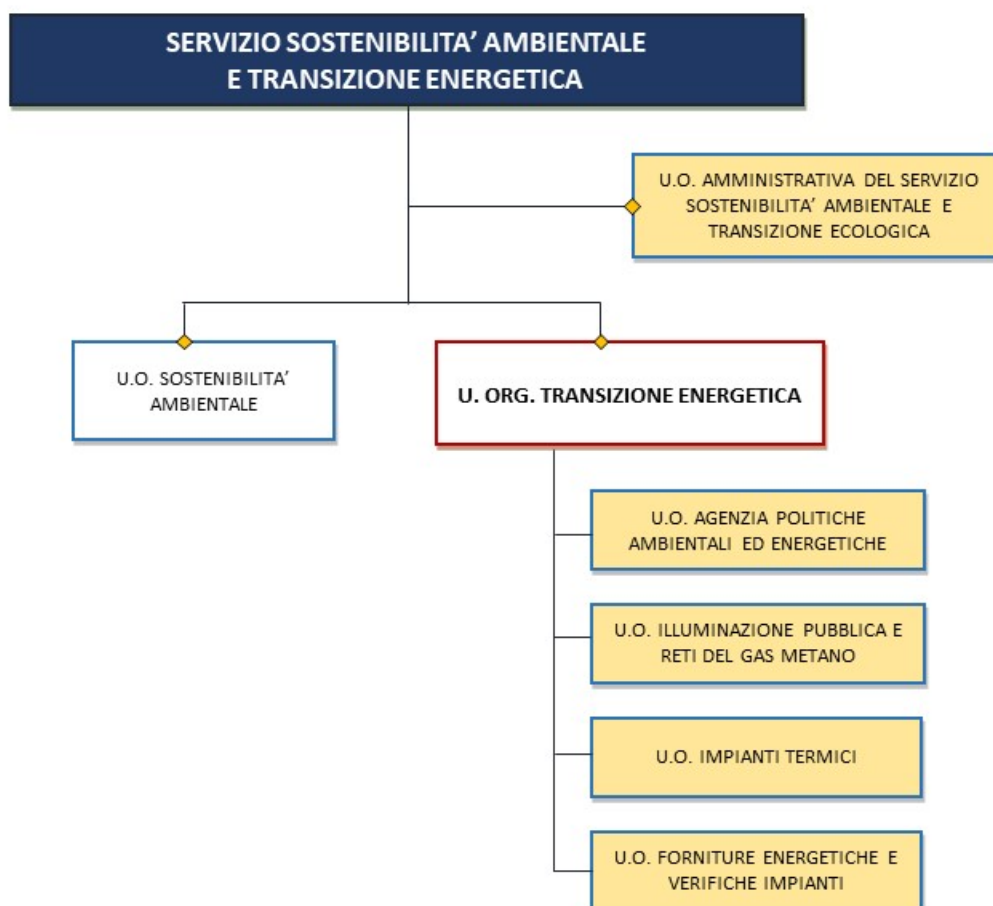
SERVIZIO SOSTENIBILITA' AMBIENTALE E TRANSIZIONE ENERGETICA

U.O. AMMINISTRATIVA DEL SERVIZIO SOSTENIBILITA' AMBIENTALE E TRANSIZIONE ECOLOGICA

U.O. SOSTENIBILITA' AMBIENTALE

U. ORG. TRANSIZIONE ENERGETICA

U.O. AGENZIA POLITICHE AMBIENTALI ED ENERGETICHE

U.O. ILLUMINAZIONE PUBBLICA E RETI DEL GAS METANO

U.O. IMPIANTI TERMICI

U.O. FORNITURE ENERGETICHE E VERIFICHE IMPIANTI